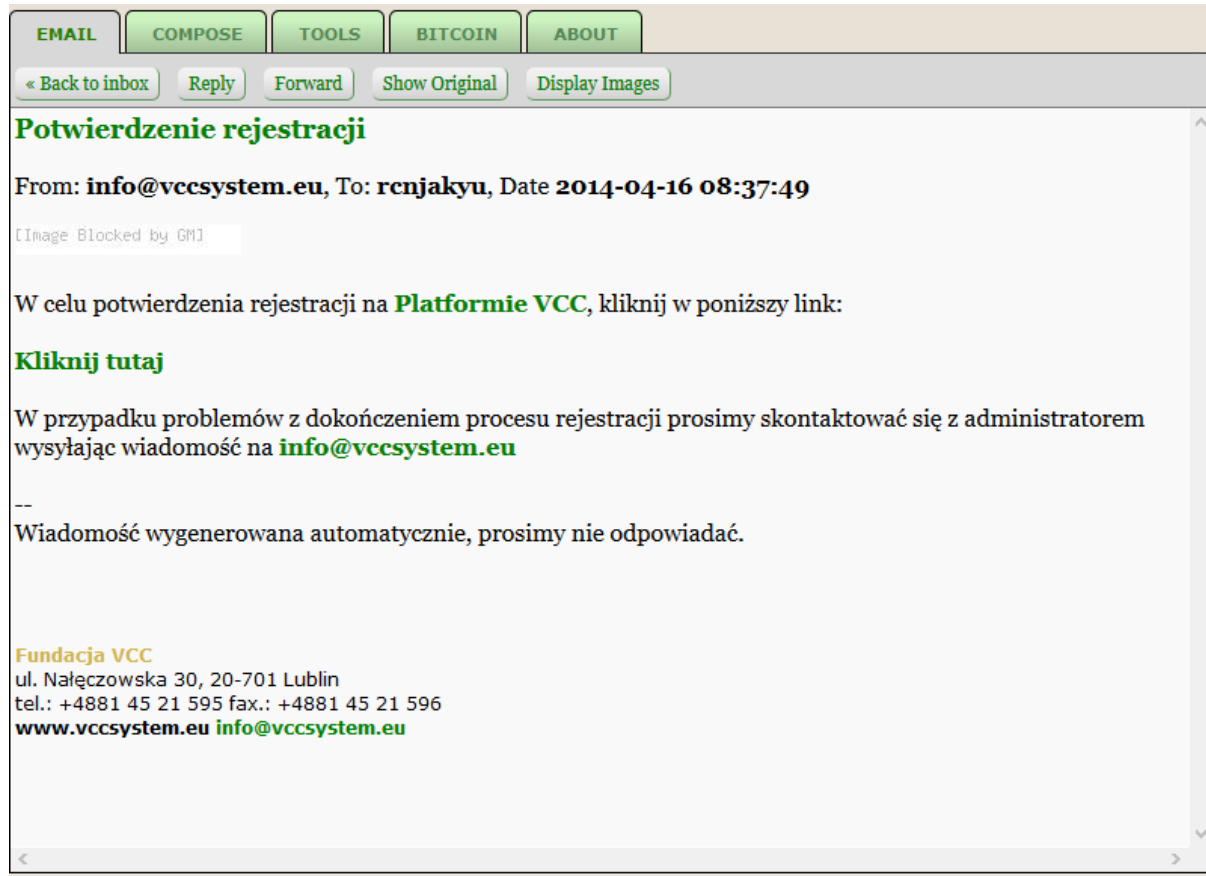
EMAIL COMPOSE TOOLS BITCOIN ABOUT

« Back to inbox Reply Forward Show Original Display Images

Potwierdzenie rejestracji

From: info@vccsystem.eu, To: rcnjakyu, Date 2014-04-16 08:37:49

[Image Blocked by GM]

W celu potwierdzenia rejestracji na Platformie VCC, kliknij w poniższy link:

Kliknij tutaj

W przypadku problemów z dokończeniem procesu rejestracji prosimy skontaktować się z administratorem wysyłając wiadomość na info@vccsystem.eu

--
Wiadomość wygenerowana automatycznie, prosimy nie odpowiadać.

Fundacja VCC
ul. Nałęczowska 30, 20-701 Lublin
tel.: +4881 45 21 595 fax.: +4881 45 21 596
www.vccsystem.eu info@vccsystem.eu